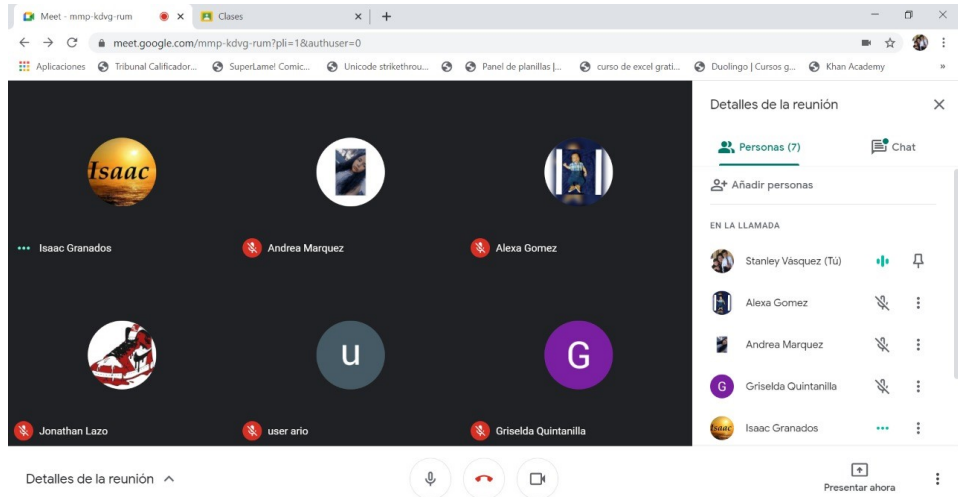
Meet - mmp-kdvg-rum
Clases
+
meet.google.com/mmp-kdvg-rum?pli=1&authuser=0
Aplicaciones
Tribunal Calificador...
SuperLame! Comic...
Unicode strikethrou...
Panel de planillas |...
curso de excel grati...
Duolingo | Cursos g...
Khan Academy
»

Isaac

Isaac Granados
Andrea Marquez
Alexa Gomez
u
G
Jonathan Lazo
user ario
Griselda Quintanilla

Detalles de la reunión
Personas (7)
Chat
Añadir personas
EN LA LLAMADA
Stanley Vásquez (Tú)
Alexa Gomez
Andrea Marquez
G
Griselda Quintanilla
Isaac
Isaac Granados

Detalles de la reunión
Presentar ahora